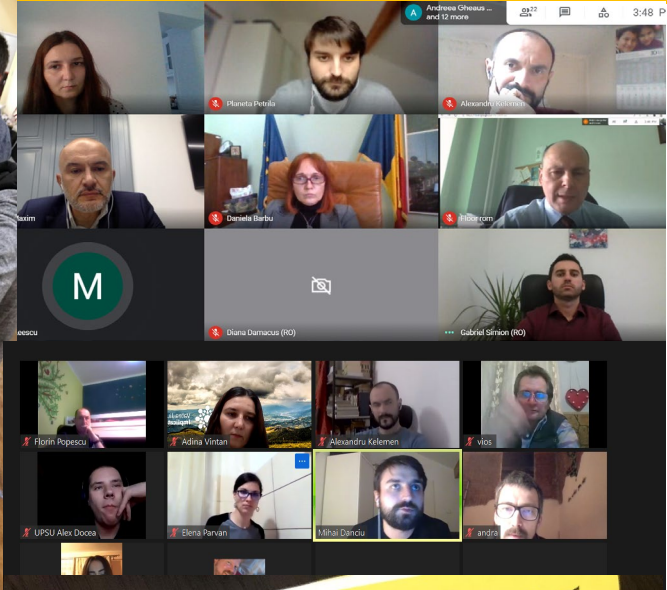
Andreea Gheaus ... and 12 more

22

3:48

Planeta Petrila

Alexandru Kelemen

Maxim

Daniela Barbu

Floorrom

M

eescu

Diana Damacus (RO)

Gabriel Simion (RO)

Florin Popescu

Adina Vintan

Alexandru Kelemen

vios

UPSU Alex Docea

Elena Parvan

Mihai Danciu

andra